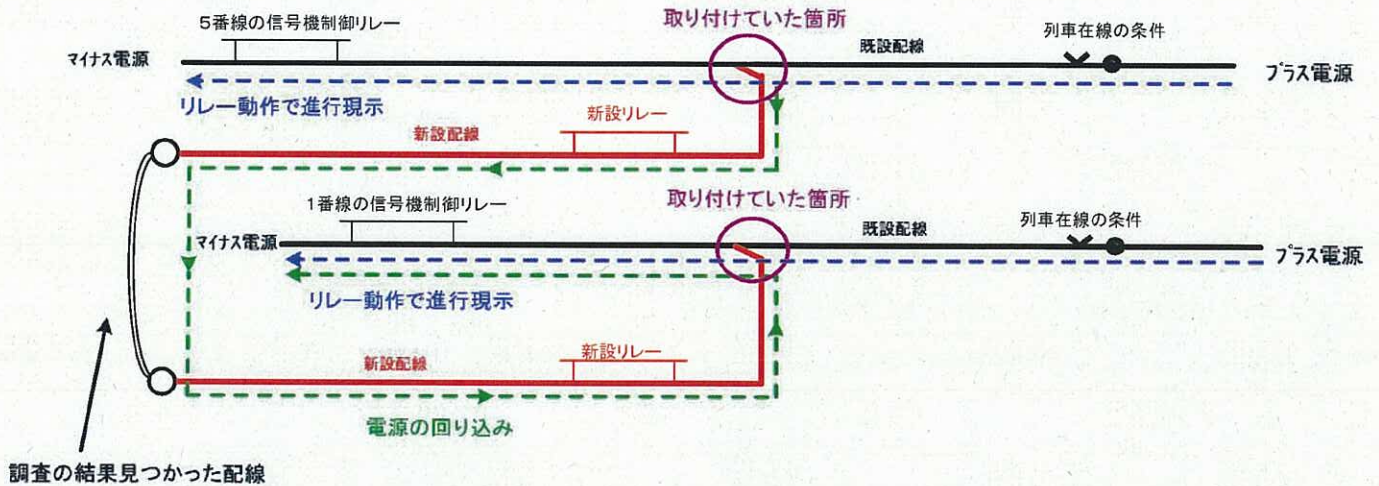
5番線の信号機制御リレー

取り付けていた箇所

列車在線の条件

マイナス電源

既設配線

プラス電源

リレー動作で進行現示

新設リレー

新設配線

1番線の信号機制御リレー

取り付けていた箇所

列車在線の条件

マイナス電源

既設配線

プラス電源

リレー動作で進行現示

新設配線

新設リレー

電源の回り込み

調査の結果見つかった配線